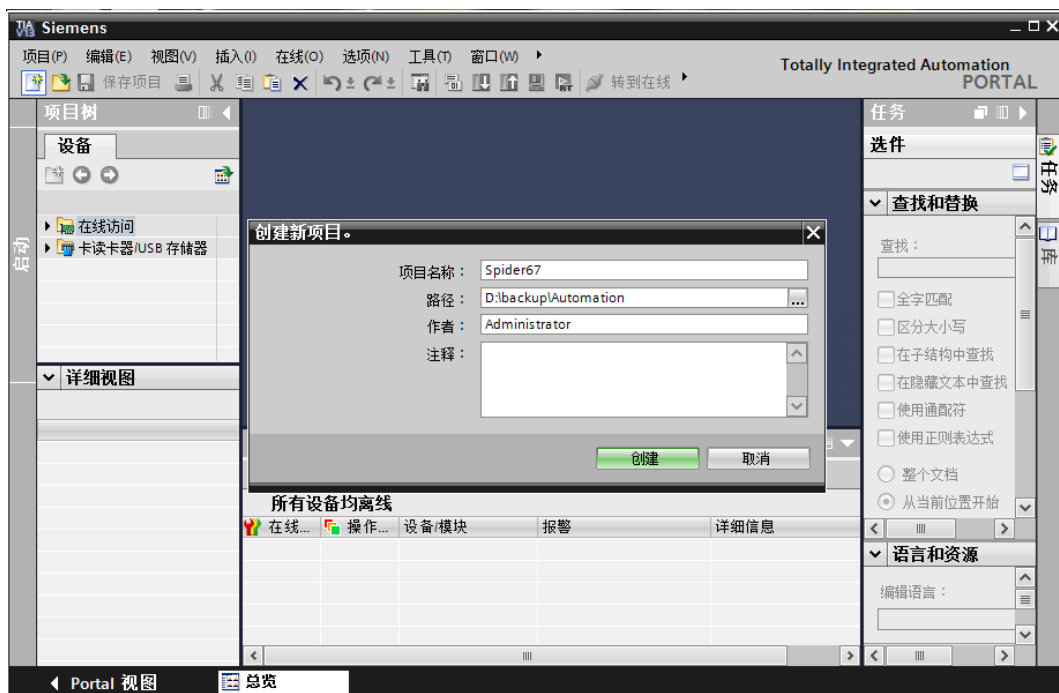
Siemens

项目(P) 编辑(E) 视图(V) 插入(I) 在线(O) 选项(N) 工具(T) 窗口(W)

保存项目 转到在线

Totally Integrated Automation
PORTAL

启动

项目树

设备

在线访问
卡读卡器/USB 存储器

详细视图

创建新项目。

项目名称： Spider67
路径： D:\backup\Automation
作者： Administrator
注释：

创建 取消

所有设备均离线

| 在线... | 操作... | 设备/模块 | 报警 | 详细信息 |
|---|---|---|---|---|

任务

选件

查找和替换

查找：

全字匹配
区分大小写
在子结构中查找
在隐藏文本中查找
使用通配符
使用正则表达式

整个文档
从当前位置开始

语言和资源

编辑语言：

任务
库

Portal 视图
总览